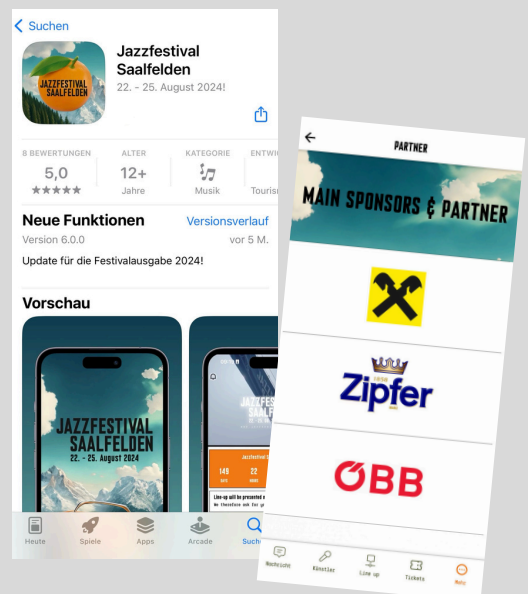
< Suchen

JAZZFESTIVAL SAALFELDEN

Jazzfestival Saalfelden
22. - 25. August 2024!

8 BEWERTUNGEN
5,0
★★★★★

ALTER
12+
Jahre

KATEGORIE
Musik

ENTWI
Touris

Neue Funktionen
Versionsverlauf
Version 6.0.0
vor 5 M.

Update für die Festivalausgabe 2024!

Vorschau

JAZZFESTIVAL SAALFELDEN
22. - 25. August 2024

JAZZFESTIVAL SAALFELDEN

Jazzfestival Saal

149
22

Line-up will be presented
We therefore ask for

Heute
Spiele
Apps
Arcade
Suche

←
PARTNER

MAIN SPONSORS & PARTNER

Zipfer

ÖBB

Nachrichten
Künstler
Line up
Tickets
Mehr